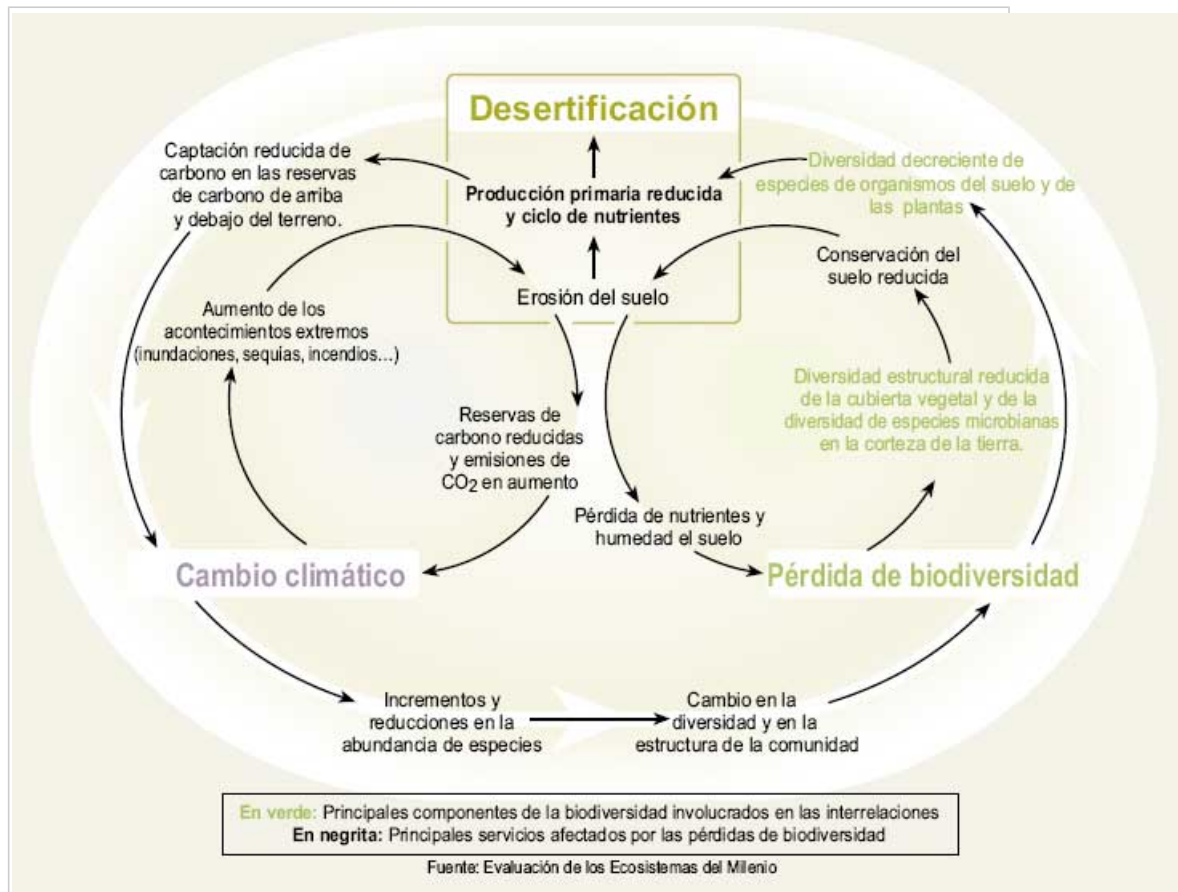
Desertificación

Captación reducida de carbono en las reservas de carbono de arriba y debajo del terreno.

Producción primaria reducida y ciclo de nutrientes

Diversidad decreciente de especies de organismos del suelo y de las plantas

Conservación del suelo reducida

Erosión del suelo

Aumento de los acontecimientos extremos (inundaciones, sequias, incendios...)

Diversidad estructural reducida de la cubierta vegetal y de la diversidad de especies microbianas en la corteza de la tierra.

Reservas de carbono reducidas y emisiones de $CO_2$ en aumento

Pérdida de nutrientes y humedad el suelo

Cambio climático

Pérdida de biodiversidad

Incrementos y reducciones en la abundancia de especies

Cambio en la diversidad y en la estructura de la comunidad

En verde: Principales componentes de la biodiversidad involucrados en las interrelaciones
En negrita: Principales servicios afectados por las pérdidas de biodiversidad

Fuente: Evaluación de los Ecosistemas del Milenio